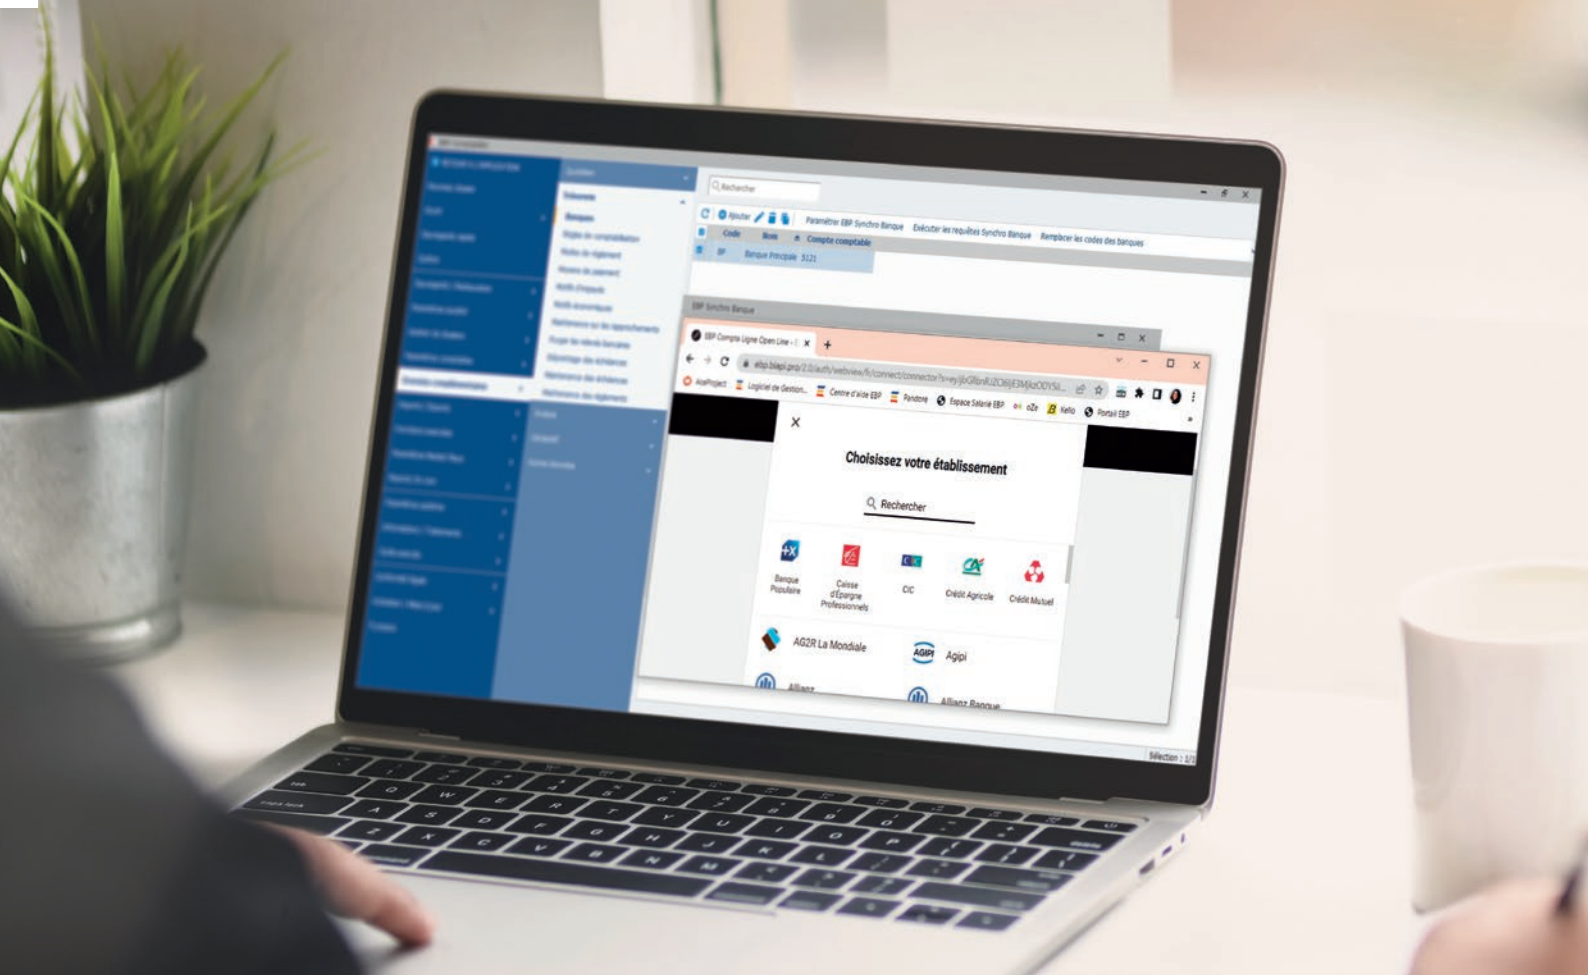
Rechercher

Ajouter

Paramétrer EBP Synchro Banque

Exécuter les requêtes Synchro Banque

Remplacer les codes des banques

Code

Nom

Compte comptable

BP

Banque Principale

5121

EBP Synchro Banque

EBP Compte Ligne Open Line

ebp.biapi.pro/2.0/auth/webview/fr/connect/connector?s=eyJ0eXAiOiJKV1QiLCJhbGciOiJIUzI1NiJ9eyJpZCI6ImE3MjkzODYSI...

AxeProject

Logiciel de Gestion...

Centre d'aide EBP

Pandore

Espace Salarié EBP

oZe

Kello

Portail EBP

Choisissez votre établissement

Rechercher

Banque Populaire

Caisse d'Épargne Professionnels

CIC

Crédit Agricole

Crédit Mutuel

AG2R La Mondiale

Agipi

Allianz

Allianz Banque

Sélection : 1/1